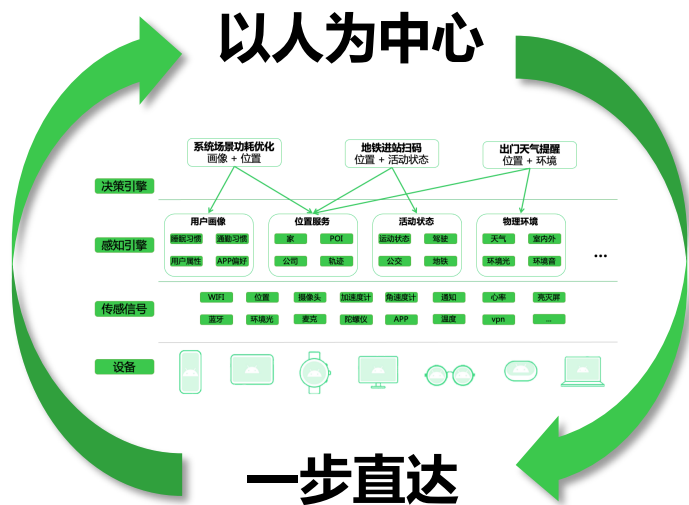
以人为中心

系统场景功耗优化
画像 + 位置

地铁进站扫码
位置 + 活动状态

出门天气提醒
位置 + 环境

决策引擎

感知引擎

用户画像
睡眠习惯 通勤习惯
用户属性 APP偏好

位置服务
家 POI
公司 轨迹

活动状态
运动状态 驾驶
公交 地铁

物理环境
天气 室内外
环境光 环境音

...

传感信号

WIFI 位置 摄像头 加速度计 角速度计 通知 心率 亮灭屏
蓝牙 环境光 麦克 陀螺仪 APP 温度 vpn ...

设备

一步直达